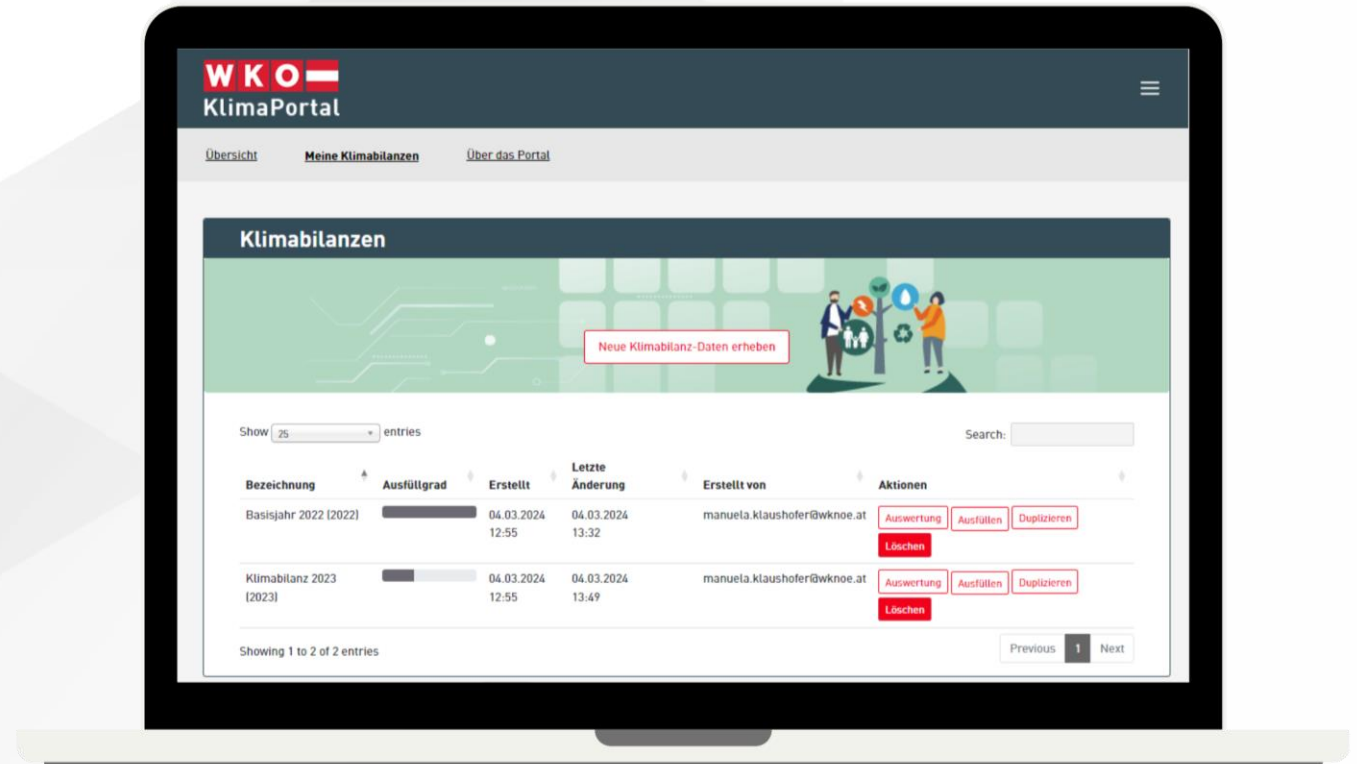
WKO
KlimaPortal

Übersicht Meine Klimabilanzen Über das Portal

Klimabilanzen

Neue Klimabilanz-Daten erheben

Show 25 entries

Search:

| Bezeichnung | Ausfüllgrad | Erstellt | Letzte Änderung | Erstellt von | Aktionen |
|---|---|---|---|---|---|
| Basisjahr 2022 (2022) | | 04.03.2024 12:55 | 04.03.2024 13:32 | manuela.klaushofer@wknoe.at | Auswertung Ausfüllen Duplizieren Löschen |
| Klimabilanz 2023 (2023) | | 04.03.2024 12:55 | 04.03.2024 13:49 | manuela.klaushofer@wknoe.at | Auswertung Ausfüllen Duplizieren Löschen |

Showing 1 to 2 of 2 entries

Previous 1 Next